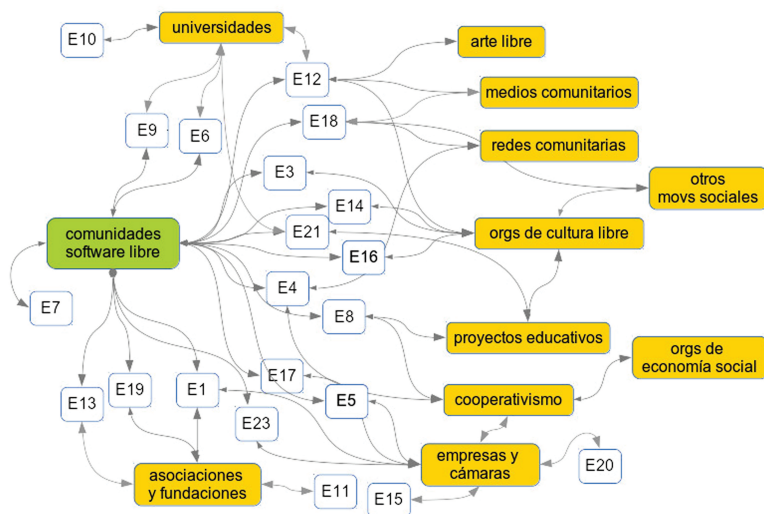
E10

universidades

arte libre

E12

medios comunitarios

E9

E6

E18

redes comunitarias

E3

otros movs sociales

E14

comunidades software libre

E21

orgs de cultura libre

E16

E4

E7

E8

proyectos educativos

orgs de economía social

E19

E1

E17

E13

E5

cooperativismo

E23

empresas y cámaras

E20

asociaciones y fundaciones

E11

E15